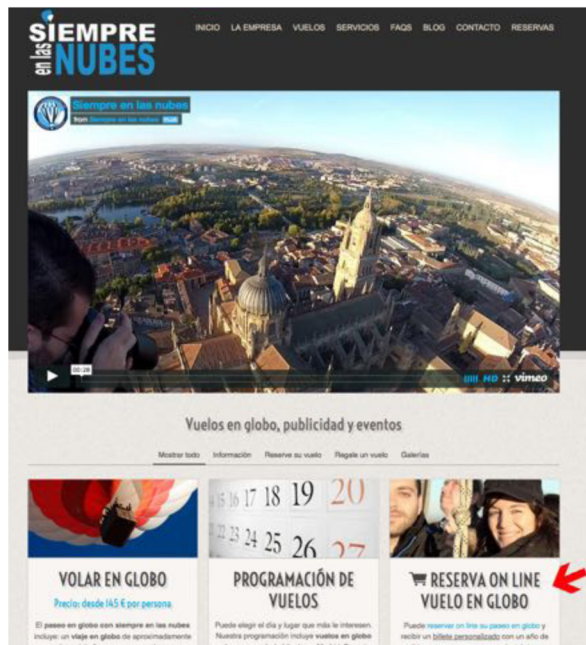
SIEMPRE en las NUBES

INICIO LA EMPRESA VUELOS SERVICIOS FAQS BLOG CONTACTO RESERVAS

Siempre en las nubes
from Siempre en las nubes PLUS

00:28 HD vimeo

Vuelos en globo, publicidad y eventos

Mostrar todo Información Reserve su vuelo Regale un vuelo Galerías

16 17 18 19 20
23 24 25 26 27

VOLAR EN GLOBO

Precio: desde 145 € por persona.

El paseo en globo con siempre en las nubes incluye: un viaje en globo de aproximadamente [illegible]

PROGRAMACIÓN DE VUELOS

Puede elegir el día y lugar que más le interesen. Nuestra programación incluye vuelos en globo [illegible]

RESERVA ON LINE VUELO EN GLOBO

Puede reservar on line su paseo en globo y recibir un billete personalizado con un año de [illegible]